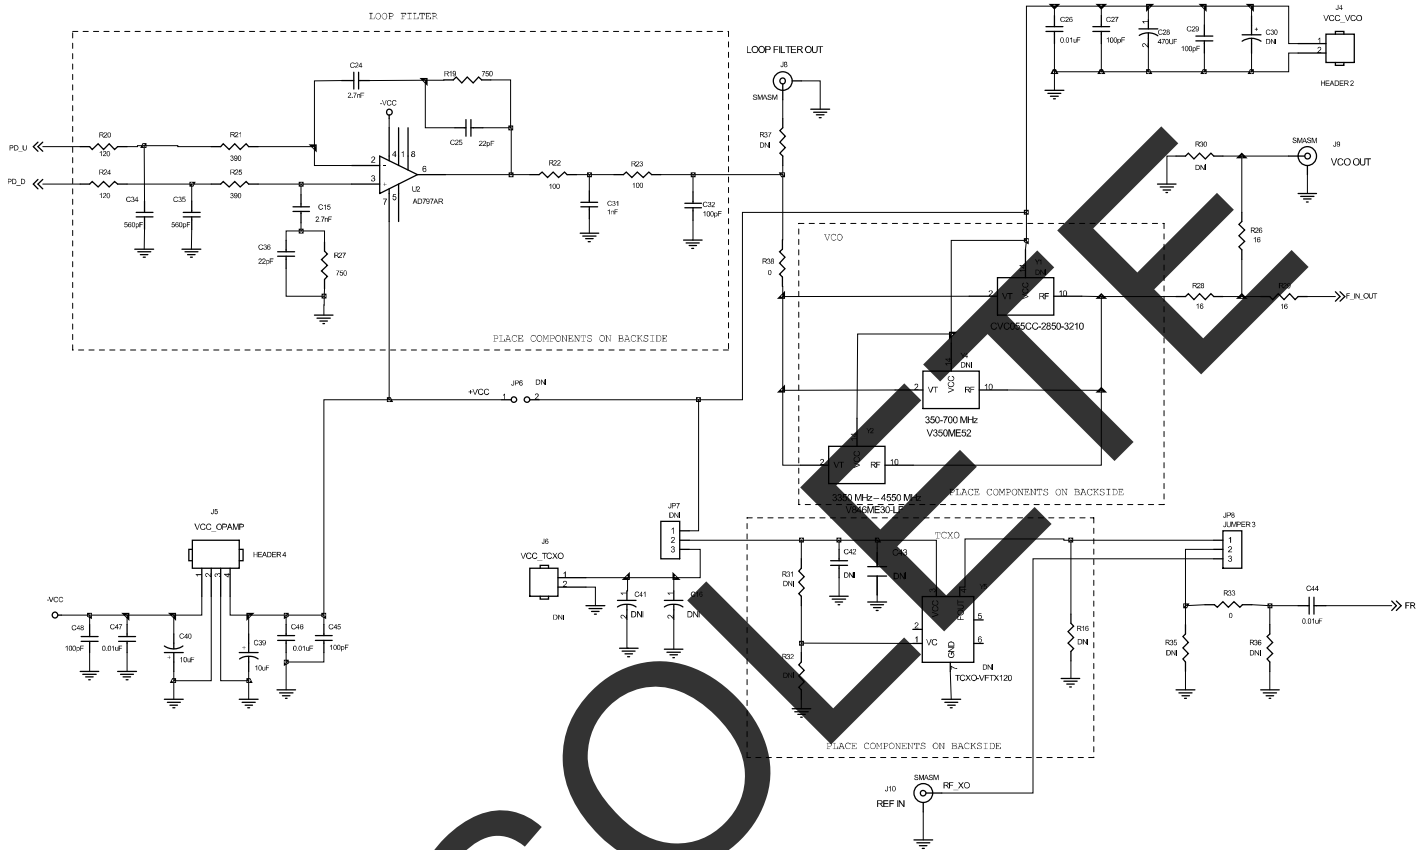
LOOP FILTER

C24
2.7nF
R19 750
-VCC
C25 22pF
PD_U
R20
120
R21
390
2
4 1 8
6
PD_D
R24
120
R25
390
3
U2
AD797AR
7 5
C34
560pF
C35
560pF
C15
2.7nF
C36
22pF
R27
750
R22
100
C31
1nF
R23
100
C32
100pF

PLACE COMPONENTS ON BACKSIDE

LOOP FILTER OUT
J8
SMASM
R37
DNI
R38
0

C26
0.01uF
C27
100pF
C28
470uF
C29
100pF
C30
DNI
J4
VCC_VCO
1
2
HEADER 2

SMASM
J9
VCO OUT
R30
DNI
R26
16

VCO
DNI
2 VT RF 10
CVCO55CC-2850-3210
R28
16
R29
16
F_IN_OUT

DNI
2 VT VCC RF 10
350-700 MHz
V350ME52

2 VT RF 10
3550 MHz – 4550 MHz
V846ME30-LF
PLACE COMPONENTS ON BACKSIDE

+VCC
JP6 DNI
1 2

J5
VCC_OPAMP
HEADER 4
1 2 3 4
-VCC
C48
100pF
C47
0.01uF
C40
10uF
C39
10uF
C46
0.01uF
C45
100pF

JP7
DNI
1
2
3
J6
VCC_TCXO
1
2
DNI
C41
DNI
DNI

TCXO
C42
DNI
C43
DNI
R31
DNI
R32
DNI
2 VCC
1 VC
OUT 5
GND 6
DNI
TCXO-VFTX120
R16
DNI
PLACE COMPONENTS ON BACKSIDE

JP8
JUMPER 3
1
2
3
R33
0
C44
0.01uF
FR
R35
DNI
R36
DNI

J10
SMASM
REF IN
RF_XO